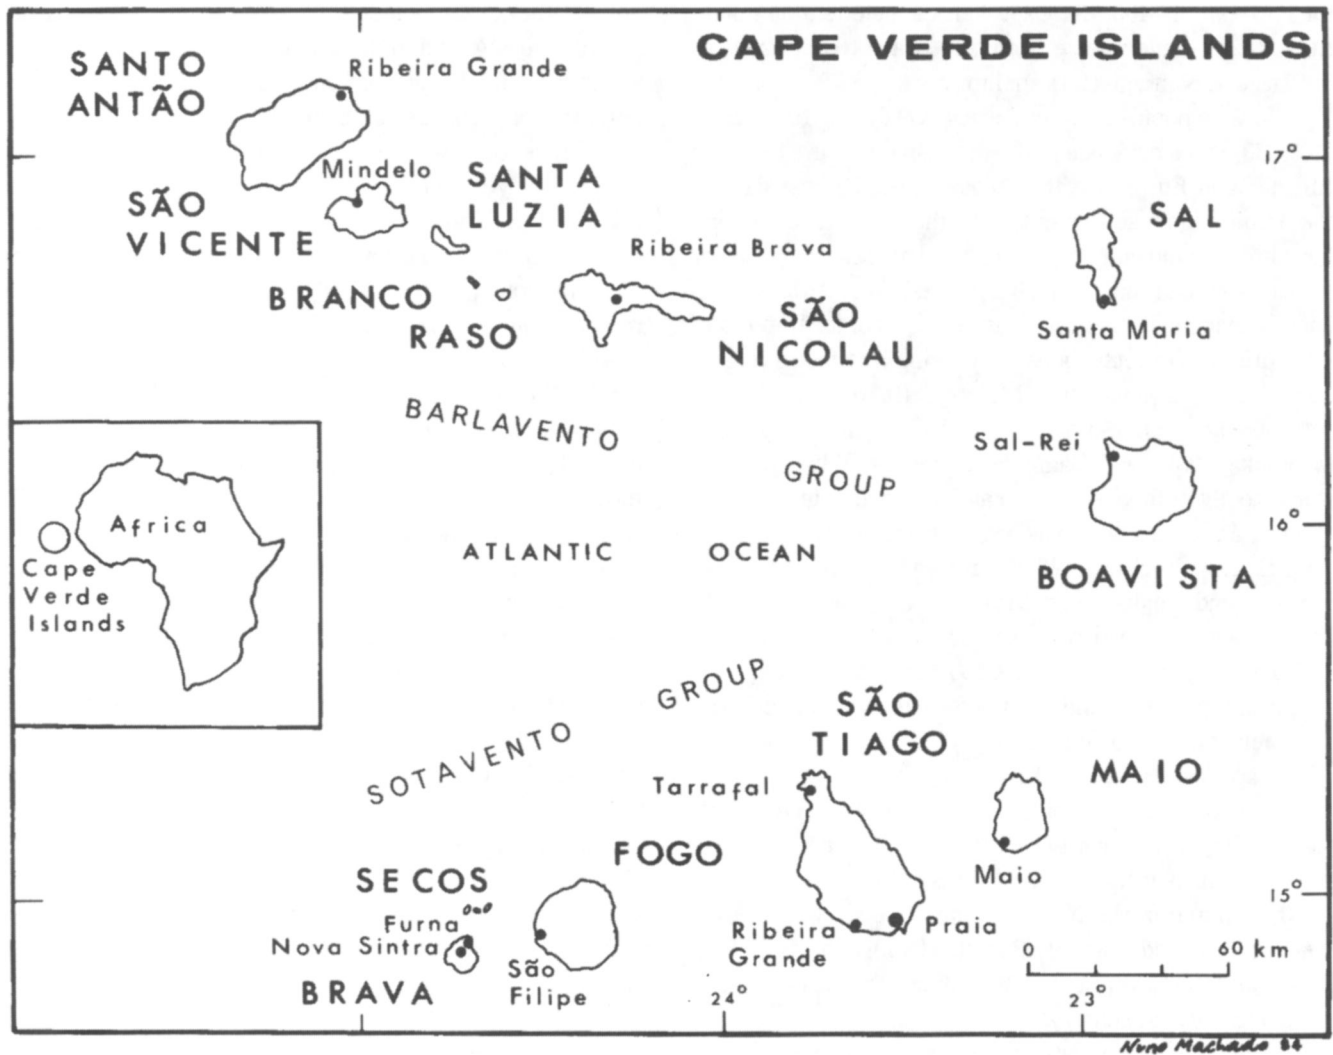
CAPE VERDE ISLANDS

SANTO ANTÃO

Ribeira Grande

Mindelo

SÃO VICENTE

SANTA LUZIA

BRANCO

RASO

Ribeira Brava

SÃO NICOLAU

SAL

Santa Maria

17°

BARLAVENTO

GROUP

Sal-Rei

Africa

Cape Verde Islands

ATLANTIC

OCEAN

16°

BOAVISTA

GROUP

SOTAVENTO

SÃO TIAGO

MAIO

Tarrafal

FOGO

SECOS

Furna

Nova Sintra

BRAVA

São Filipe

Ribeira Grande

Praia

Maio

15°

0

60 km

24°

23°

Nuno Machado 84